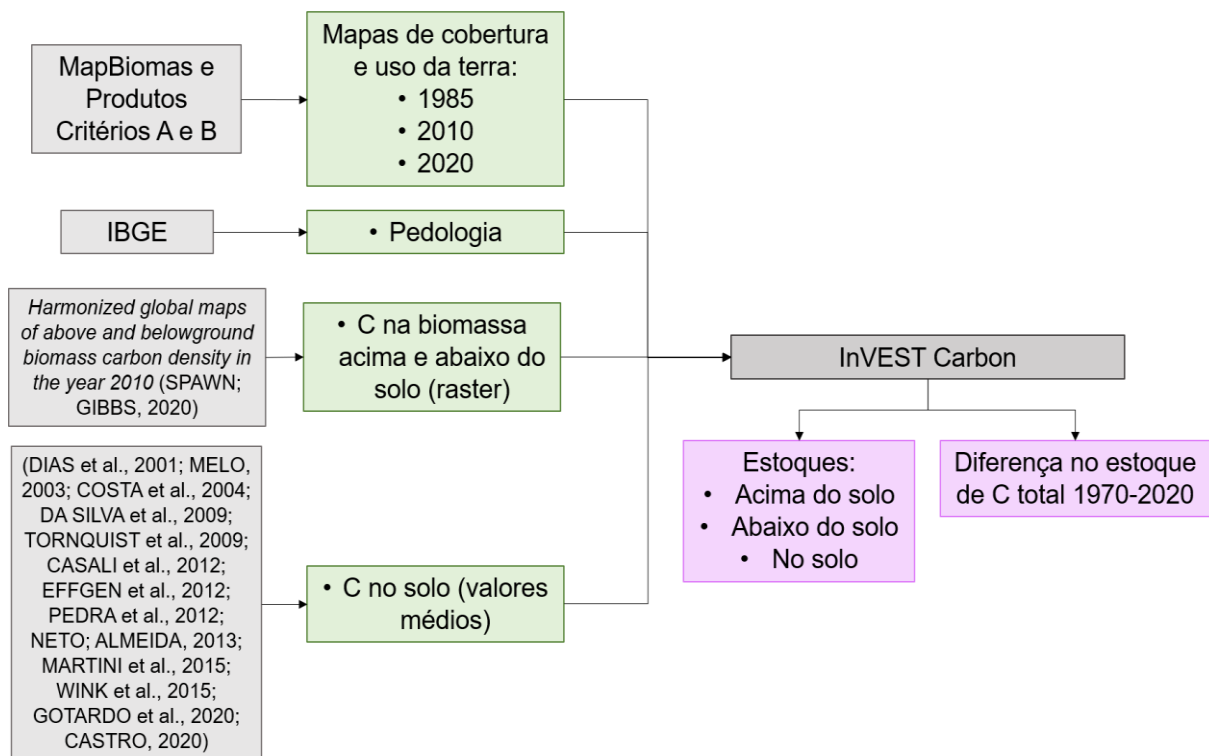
MapBiomas e Produtos Critérios A e B

Mapas de cobertura e uso da terra:
• 1985
• 2010
• 2020

IBGE

• Pedologia

*Harmonized global maps of above and belowground biomass carbon density in the year 2010* (SPAWN; GIBBS, 2020)

• C na biomassa acima e abaixo do solo (raster)

(DIAS et al., 2001; MELO, 2003; COSTA et al., 2004; DA SILVA et al., 2009; TORNQUIST et al., 2009; CASALI et al., 2012; EFFGEN et al., 2012; PEDRA et al., 2012; NETO; ALMEIDA, 2013; MARTINI et al., 2015; WINK et al., 2015; GOTARDO et al., 2020; CASTRO, 2020)

• C no solo (valores médios)

InVEST Carbon

Estoques:
• Acima do solo
• Abaixo do solo
• No solo

Diferença no estoque de C total 1970-2020